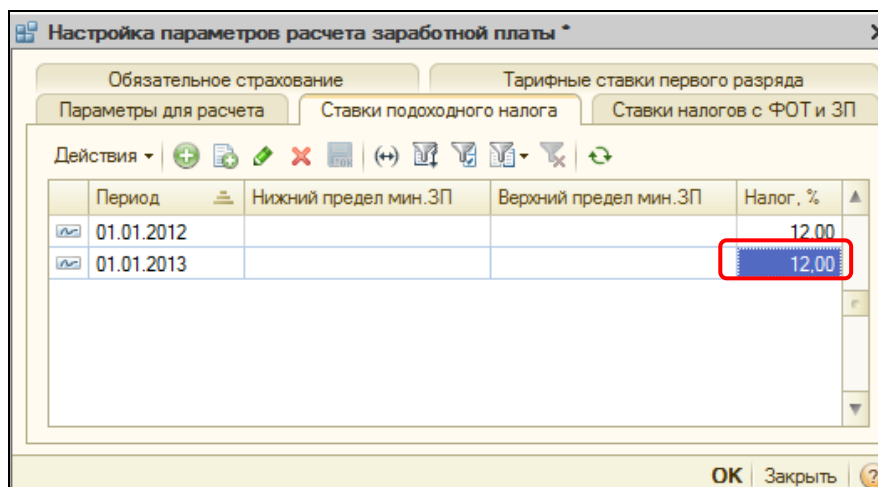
Настройка параметров расчета заработной платы *

Обязательное страхование | Тарифные ставки первого разряда
Параметры для расчета | Ставки подоходного налога | Ставки налогов с ФОТ и ЗП

Действия

| | Период | Нижний предел мин.ЗП | Верхний предел мин.ЗП | Налог, % |
|---|---|---|---|---|
| | 01.01.2012 | | | 12,00 |
| | 01.01.2013 | | | 12,00 |

OK | Закрыть